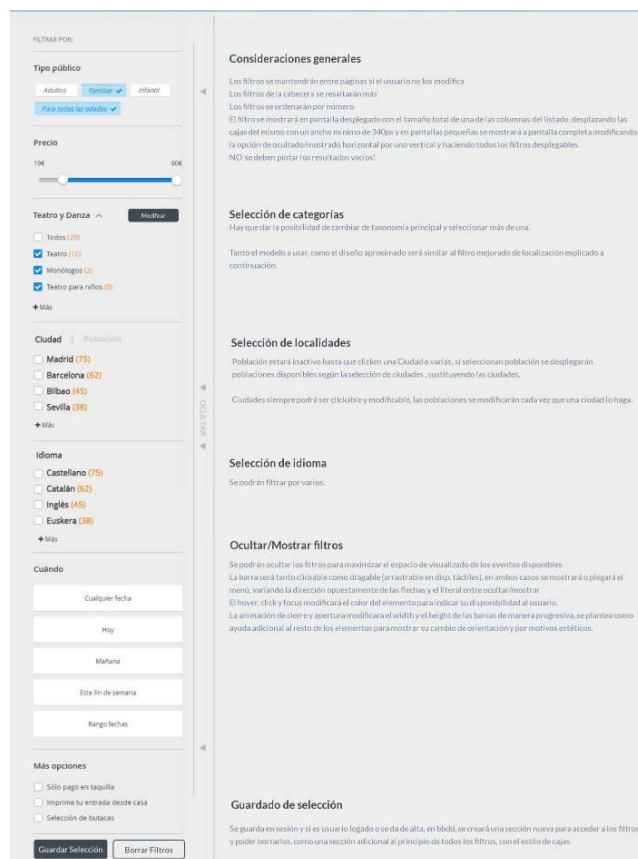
FILTRAR POR:

Tipo público

Adultos | Familiar ✔ | Infantil

Para todas las edades ✔

Precio

19€ 90€

Teatro y Danza ^ Modificar

Todos (29)

Teatro (12)

Monólogos (2)

Teatro para niños (0)

+ Más

Ciudad | Población

Madrid (75)

Barcelona (62)

Bilbao (45)

Sevilla (38)

+ Más

Idioma

Castellano (75)

Catalán (62)

Inglés (45)

Euskera (38)

+ Más

Cuándo

Cualquier fecha

Hoy

Mañana

Este fin de semana

Rango fechas

Más opciones

Sólo pago en taquilla

Imprime tu entrada desde casa

Selección de butacas

Guardar Selección | Borrar Filtros

OCULTAR

Consideraciones generales

Los filtros se mantendrán entre páginas si el usuario no los modifica
Los filtros de la cabecera se resaltarán más
Los filtros se ordenarán por número
El filtro se mostrará en pantalla desplegado con el tamaño total de una de las columnas del listado, desplazando las cajas del mismo con un ancho mínimo de 340px y en pantallas pequeñas se mostrará a pantalla completa modificando la opción de ocultado/mostrado horizontal por uno vertical y haciendo todos los filtros desplegables.
NO se deben pintar los resultados vacíos!

Selección de categorías

Hay que dar la posibilidad de cambiar de taxonomía principal y seleccionar más de una.

Tanto el modelo a usar, como el diseño aproximado será similar al filtro mejorado de localización explicado a continuación.

Selección de localidades

Población estará inactivo hasta que clicken una Ciudad o varias, si seleccionan población se desplegarán poblaciones disponibles según la selección de ciudades, sustituyendo las ciudades.

Ciudades siempre podrá ser clickable y modificable, las poblaciones se modificarán cada vez que una ciudad lo haga.

Selección de idioma

Se podrán filtrar por varios.

Ocultar/Mostrar filtros

Se podrán ocultar los filtros para maximizar el espacio de visualizado de los eventos disponibles
La barra será tanto clickable como dragable (arrastrable en disp. táctiles), en ambos casos se mostrará o plegará el menú, variando la dirección opuestamente de las flechas y el literal entre ocultar/mostrar
El hover, click y focus modificará el color del elemento para indicar su disponibilidad al usuario.
La animación de cierre y apertura modificara el width y el height de las barras de manera progresiva, se plantea como ayuda adicional al resto de los elementos para mostrar su cambio de orientación y por motivos estéticos.

Guardado de selección

Se guarda en sesión y si es usuario logado o se da de alta, en bbdd, se creará una sección nueva para acceder a los filtros y poder borrarlos, como una sección adicional al principio de todos los filtros, con el estilo de cajas.